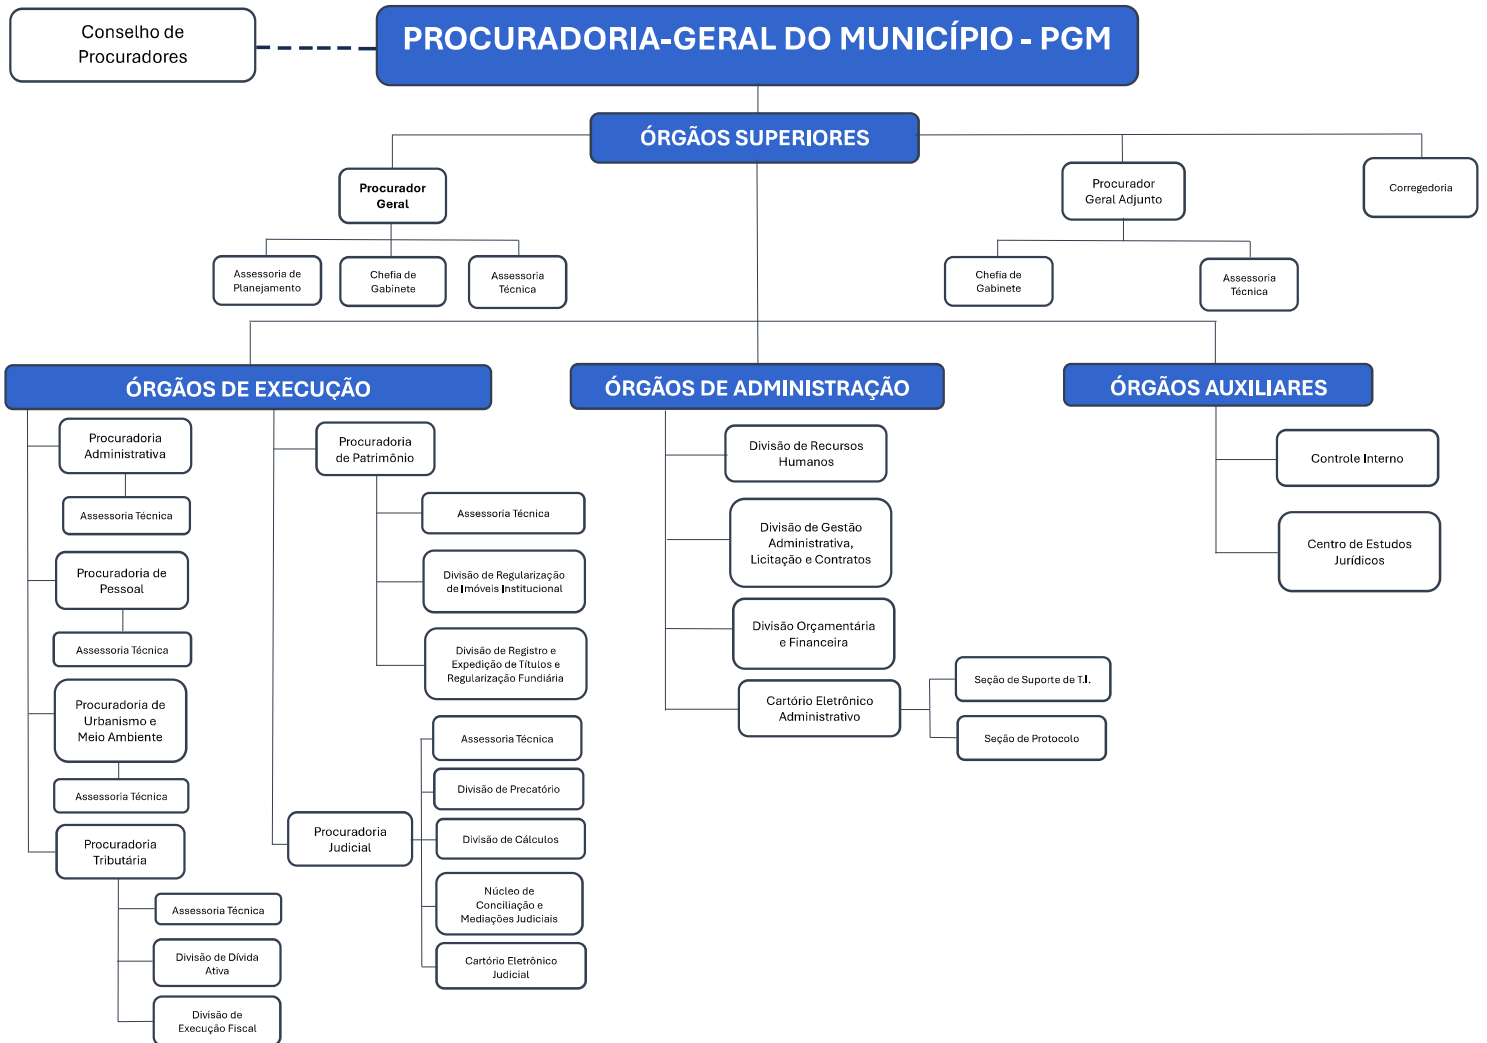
Conselho de Procuradores

PROCURADORIA-GERAL DO MUNICÍPIO - PGM

ÓRGÃOS SUPERIORES

Procurador Geral

Assessoria de Planejamento

Chefia de Gabinete

Assessoria Técnica

Procurador Geral Adjunto

Chefia de Gabinete

Assessoria Técnica

Corregedoria

ÓRGÃOS DE EXECUÇÃO

Procuradoria Administrativa

Assessoria Técnica

Procuradoria de Pessoal

Assessoria Técnica

Procuradoria de Urbanismo e Meio Ambiente

Assessoria Técnica

Procuradoria Tributária

Assessoria Técnica

Divisão de Dívida Ativa

Divisão de Execução Fiscal

Procuradoria de Patrimônio

Assessoria Técnica

Divisão de Regularização de Imóveis Institucional

Divisão de Registro e Expedição de Títulos e Regularização Fundiária

Procuradoria Judicial

Assessoria Técnica

Divisão de Precatório

Divisão de Cálculos

Núcleo de Conciliação e Mediações Judiciais

Cartório Eletrônico Judicial

ÓRGÃOS DE ADMINISTRAÇÃO

Divisão de Recursos Humanos

Divisão de Gestão Administrativa, Licitação e Contratos

Divisão Orçamentária e Financeira

Cartório Eletrônico Administrativo

Seção de Suporte de T.I.

Seção de Protocolo

ÓRGÃOS AUXILIARES

Controle Interno

Centro de Estudos Jurídicos